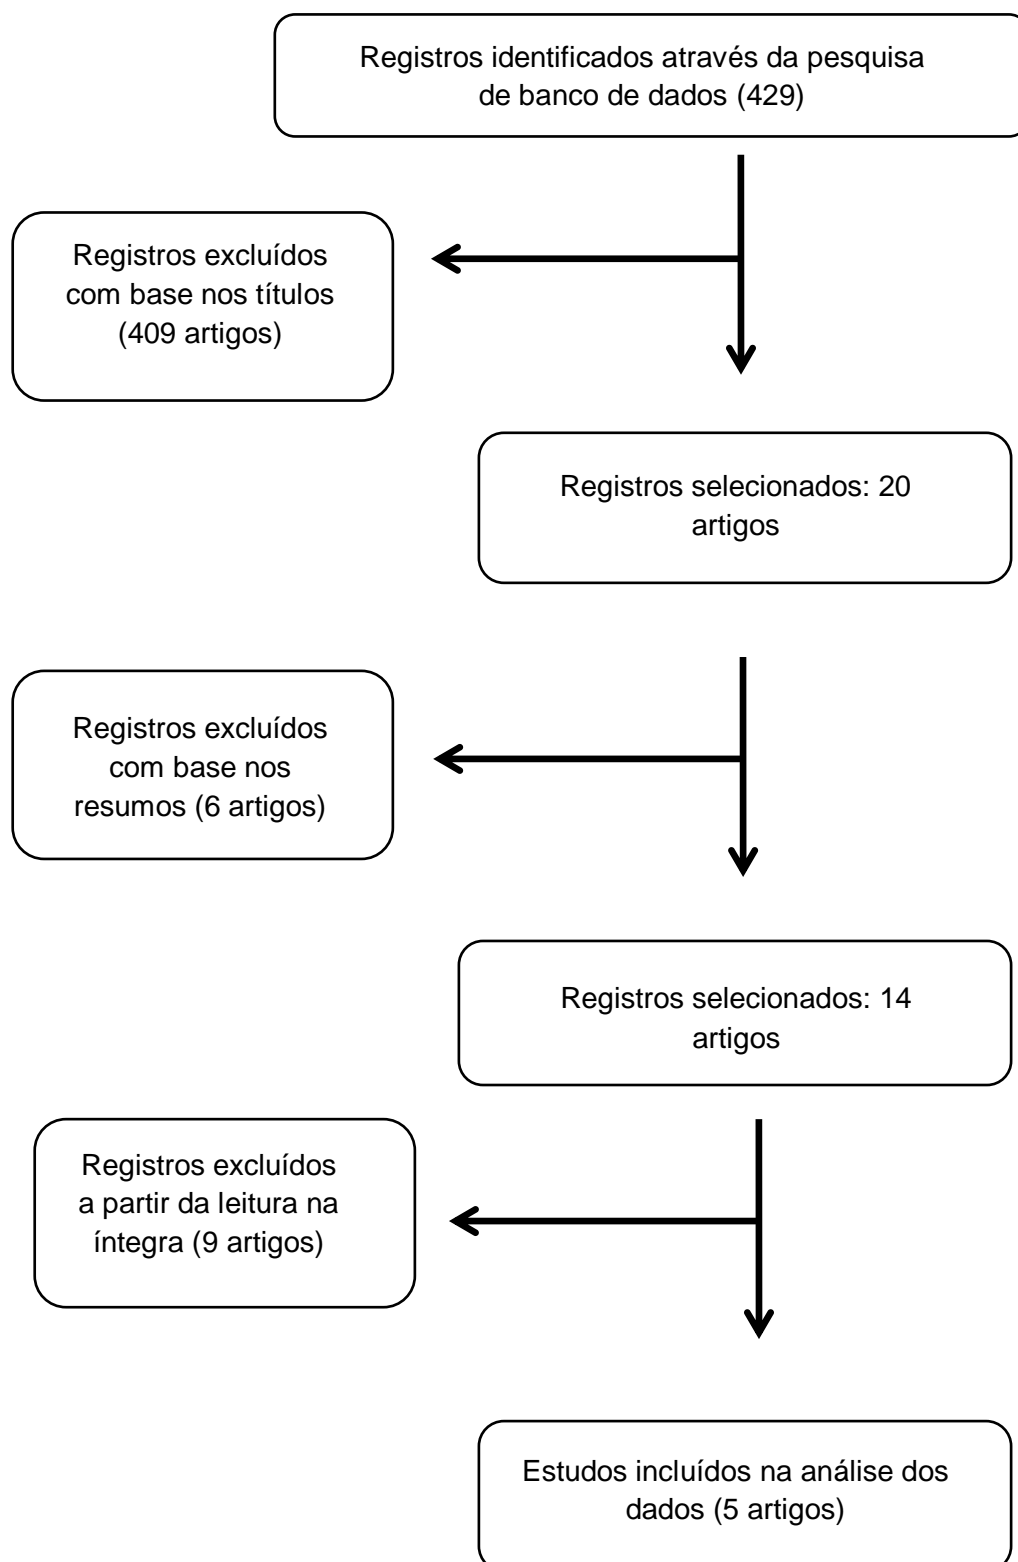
Registros identificados através da pesquisa de banco de dados (429)

Registros excluídos com base nos títulos (409 artigos)

Registros selecionados: 20 artigos

Registros excluídos com base nos resumos (6 artigos)

Registros selecionados: 14 artigos

Registros excluídos a partir da leitura na íntegra (9 artigos)

Estudos incluídos na análise dos dados (5 artigos)